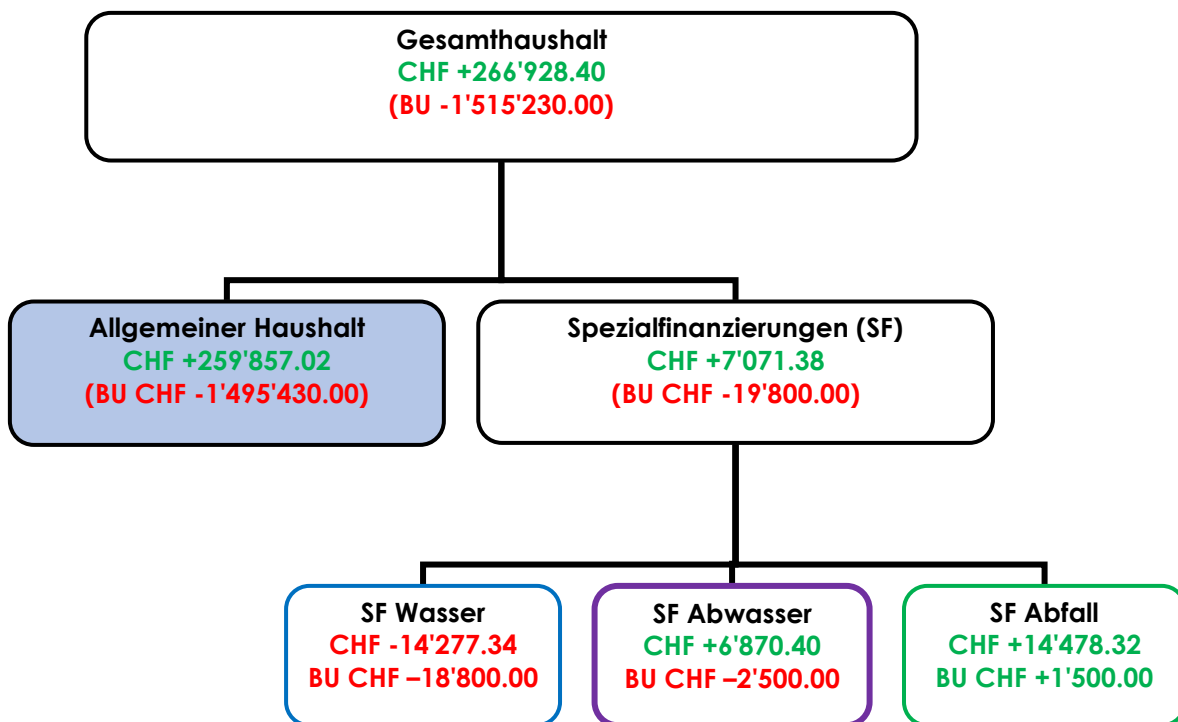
Gesamthaushalt
CHF +266'928.40
(BU -1'515'230.00)

Allgemeiner Haushalt
CHF +259'857.02
(BU CHF -1'495'430.00)

Spezialfinanzierungen (SF)
CHF +7'071.38
(BU CHF -19'800.00)

SF Wasser
CHF -14'277.34
BU CHF –18'800.00

SF Abwasser
CHF +6'870.40
BU CHF –2'500.00

SF Abfall
CHF +14'478.32
BU CHF +1'500.00